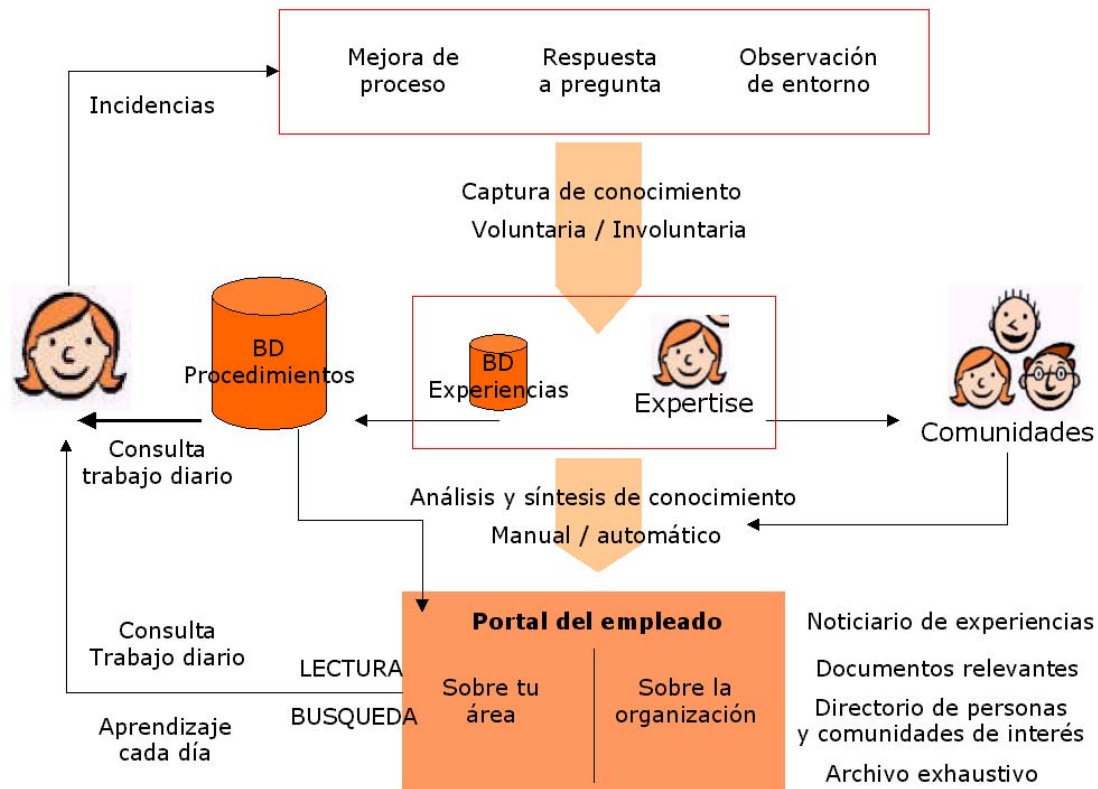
Mejora de proceso

Respuesta a pregunta

Observación de entorno

Incidencias

Captura de conocimiento
Voluntaria / Involuntaria

BD Procedimientos

BD Experiencias

Expertise

Comunidades

Consulta trabajo diario

Análisis y síntesis de conocimiento
Manual / automático

Consulta Trabajo diario

LECTURA

BUSQUEDA

Aprendizaje cada día

Portal del empleado

Sobre tu área

Sobre la organización

Noticiario de experiencias

Documentos relevantes

Directorio de personas y comunidades de interés

Archivo exhaustivo